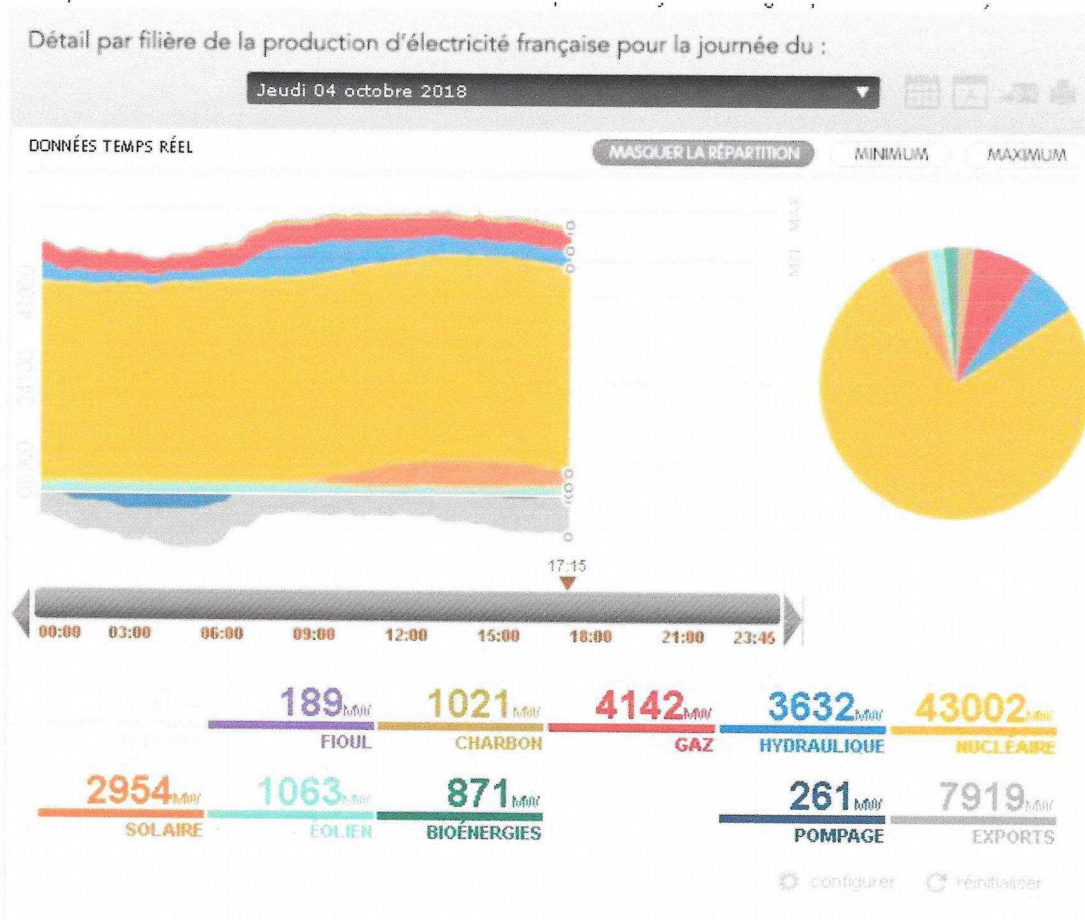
Détail par filière de la production d'électricité française pour la journée du :

Jeudi 04 octobre 2018

DONNÉES TEMPS RÉEL

MASQUER LA RÉPARTITION MINIMUM MAXIMUM

17:15

00:00 03:00 06:00 09:00 12:00 15:00 18:00 21:00 23:45

189MW FIOUL

1021MW CHARBON

4142MW GAZ

3632MW HYDRAULIQUE

43002MW NUCLÉAIRE

2954MW SOLAIRE

1063MW ÉOLIEN

871MW BIOÉNERGIES

261MW POMPAGE

7919MW EXPORTS

configurer réinitialiser